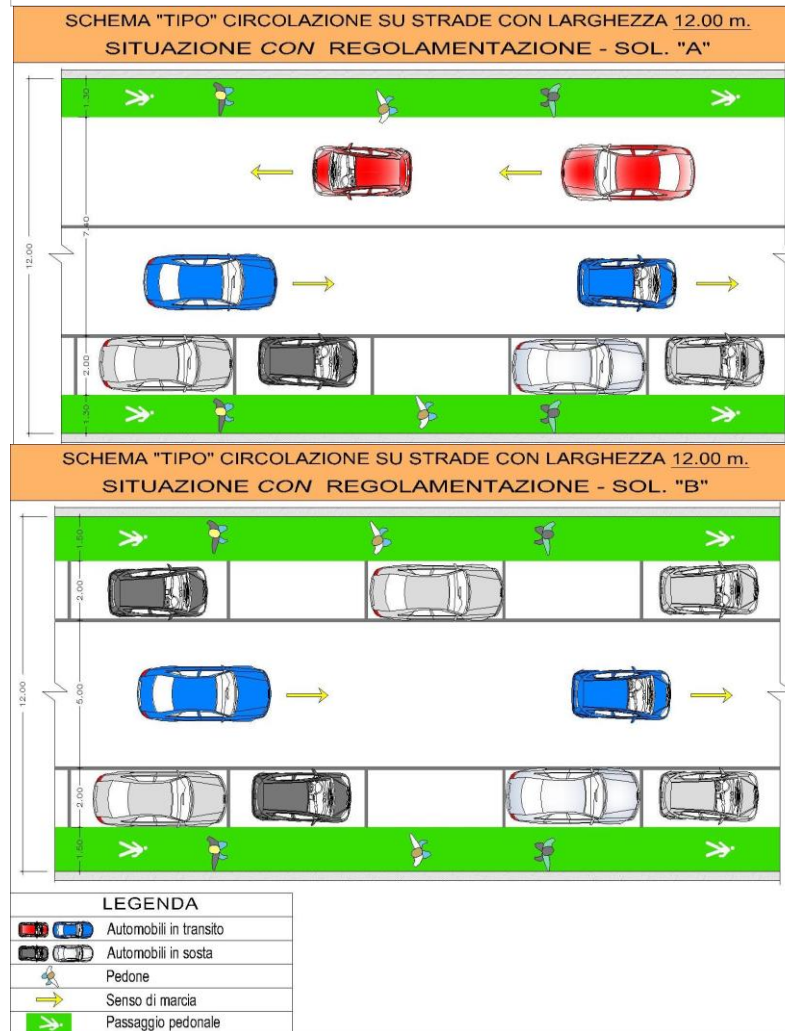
SCHEMA "TIPO" CIRCOLAZIONE SU STRADE CON LARGHEZZA 12.00 m.
SITUAZIONE CON REGOLAMENTAZIONE - SOL. "A"

1.30
7.50
12.00
2.00
1.30

SCHEMA "TIPO" CIRCOLAZIONE SU STRADE CON LARGHEZZA 12.00 m.
SITUAZIONE CON REGOLAMENTAZIONE - SOL. "B"

1.50
2.00
12.00
5.00
2.00
1.50

LEGENDA
Automobili in transito
Automobili in sosta
Pedone
Senso di marcia
Passaggio pedonale